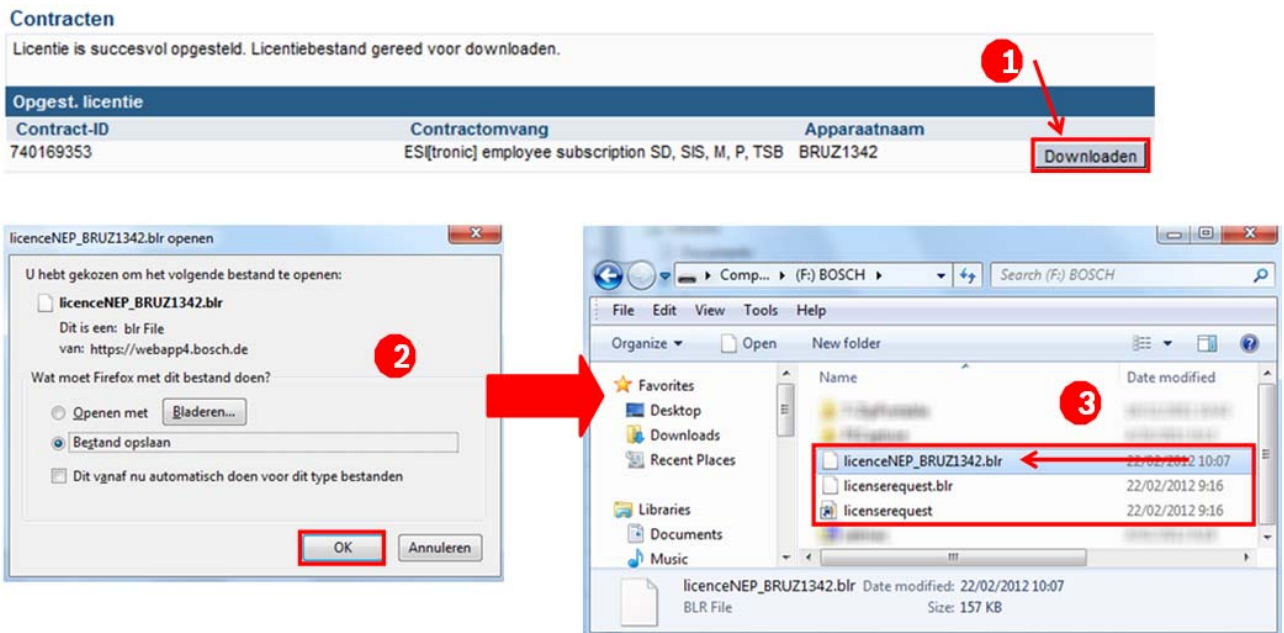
Contracten

Licentie is succesvol opgesteld. Licentiebestand gereed voor downloaden.

1

Opgest. licentie

| Contract-ID | Contractomvang | Apparaatnaam | |
|---|---|---|---|
| 740169353 | ESI[tronic] employee subscription SD, SIS, M, P, TSB | BRUZ1342 | Downloaden |

licenceNEP_BRUZ1342.blr openen

U hebt gekozen om het volgende bestand te openen:

licenceNEP_BRUZ1342.blr

Dit is een: blr File

van: https://webapp4.bosch.de

2

Wat moet Firefox met dit bestand doen?

Openen met Bladeren...

Bestand opslaan

Dit vanaf nu automatisch doen voor dit type bestanden

OK Annuleren

Comp... ▸ (F:) BOSCH ▸

Search (F:) BOSCH

File Edit View Tools Help

Organize ▾ Open New folder

Favorites
Desktop
Downloads
Recent Places

Libraries
Documents
Music

Name
Date modified

3

| Name | Date modified |
|---|---|
| licenceNEP_BRUZ1342.blr | 22/02/2012 10:07 |
| licenserequest.blr | 22/02/2012 9:16 |
| licenserequest | 22/02/2012 9:16 |

licenceNEP_BRUZ1342.blr Date modified: 22/02/2012 10:07
BLR File Size: 157 KB